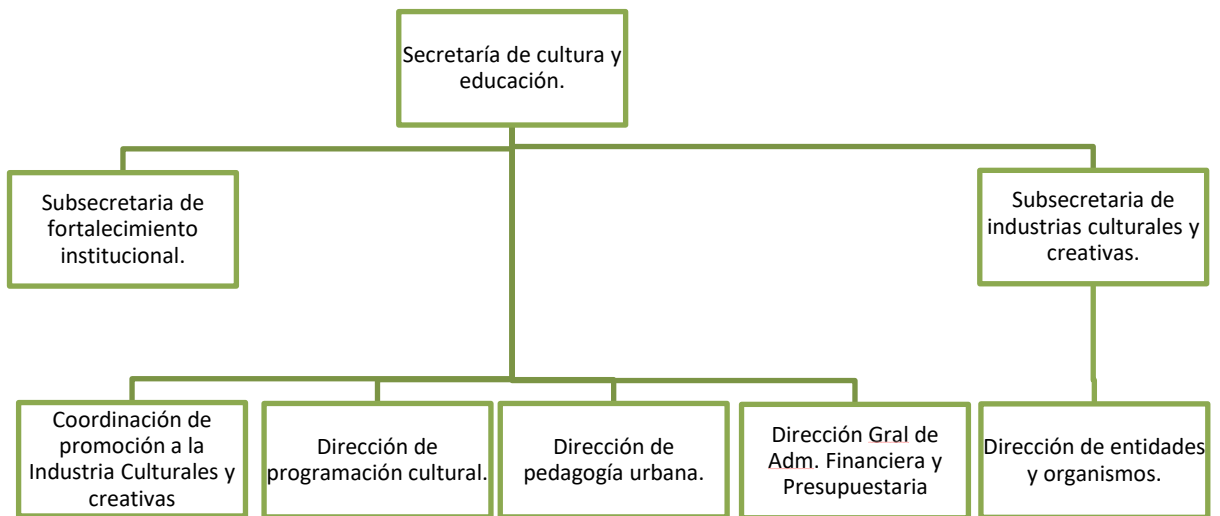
Secretaría de cultura y educación.

Subsecretaria de fortalecimiento institucional.

Subsecretaria de industrias culturales y creativas.

Coordinación de promoción a la Industria Culturales y creativas

Dirección de programación cultural.

Dirección de pedagogía urbana.

Dirección Gral de Adm. Financiera y Presupuestaria

Dirección de entidades y organismos.